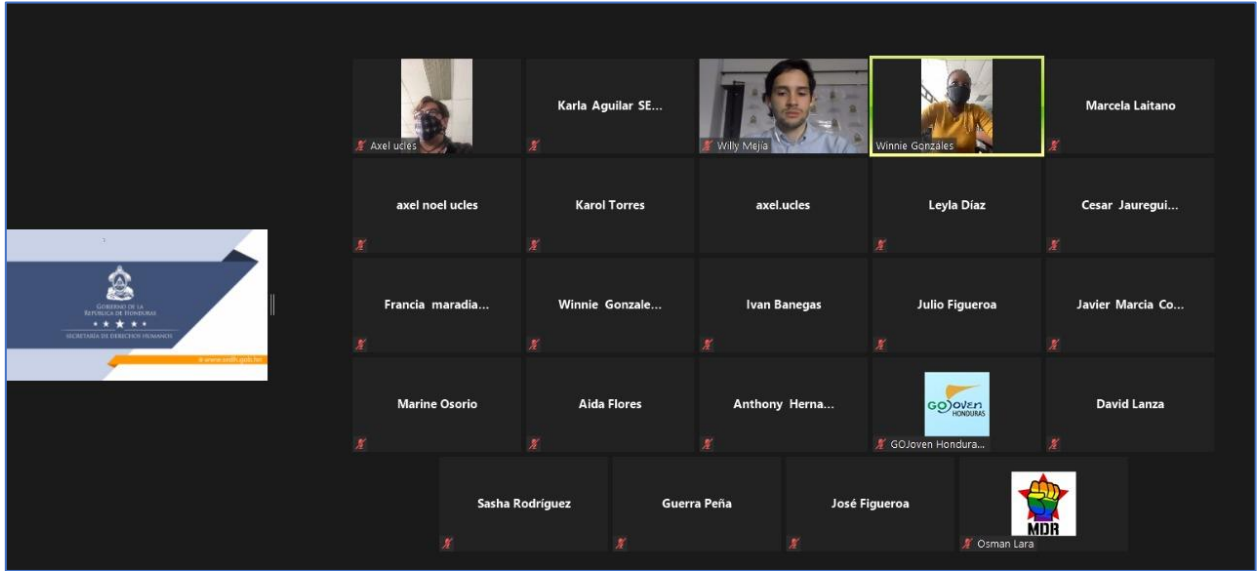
GOBIERNO DE LA REPÚBLICA DE HONDURAS
SECRETARÍA DE DERECHOS HUMANOS
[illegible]

Axel ucles

Karla Aguilar SE...

Willy Mejia

Winnie Gonzales

Marcela Laitano

axel noel ucles

Karol Torres

axel.ucles

Leyla Díaz

Cesar Jauregui...

Francia maradia...

Winnie Gonzale...

Ivan Banegas

Julio Figueroa

Javier Marcia Co...

Marine Osorio

Aida Flores

Anthony Herna...

GOJoven HONDURAS
GOJoven Hondura...

David Lanza

Sasha Rodríguez

Guerra Peña

José Figueroa

MDR
Osman Lara